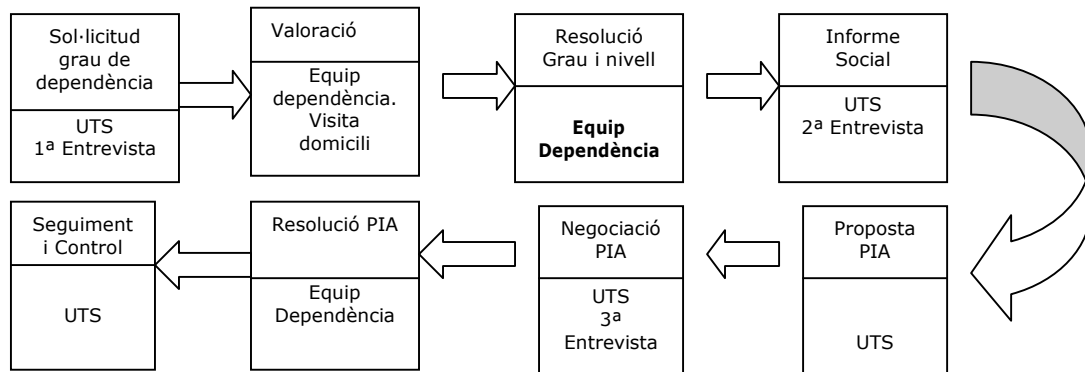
Sol·licitud grau de dependència

UTS
1ª Entrevista

Valoració

Equip dependència. Visita domicili

Resolució Grau i nivell

**Equip Dependència**

Informe Social

UTS
2ª Entrevista

Proposta PIA

UTS

Negociació PIA

UTS
3ª Entrevista

Resolució PIA

Equip Dependència

Seguiment i Control

UTS